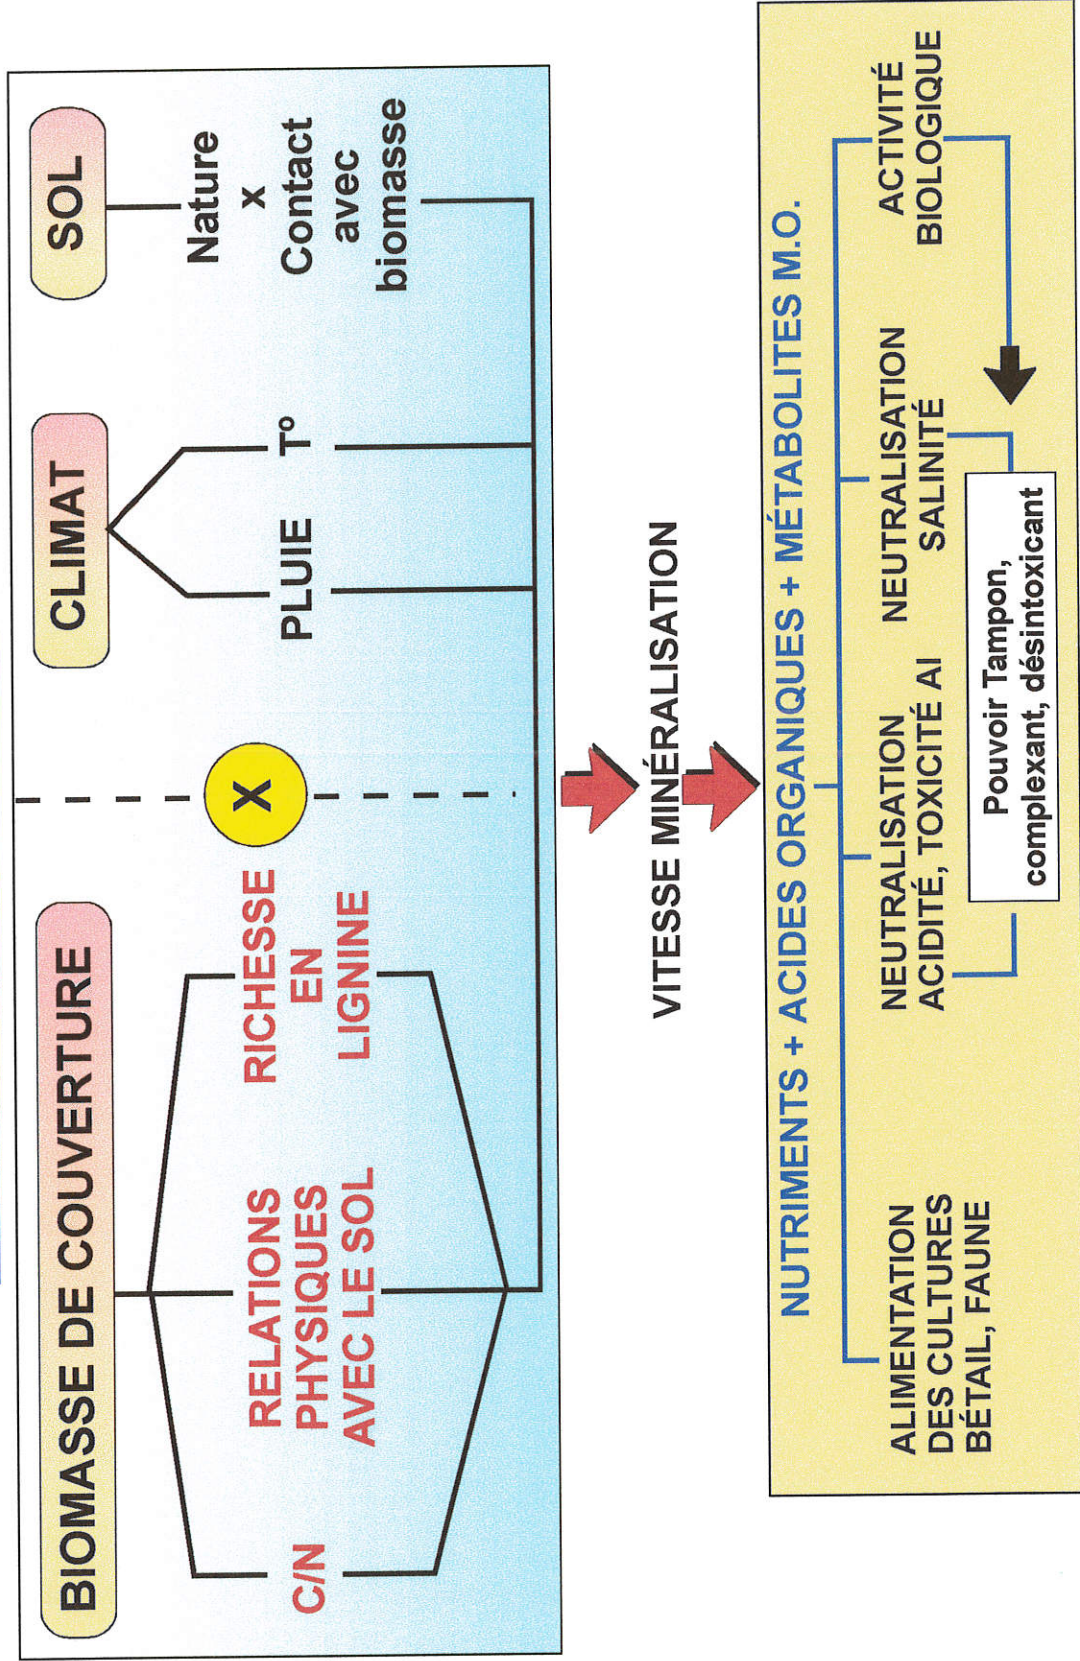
BIOMASSE DE COUVERTURE

C/N

RELATIONS PHYSIQUES AVEC LE SOL

RICHESSE EN LIGNINE

X

CLIMAT

PLUIE

T°

SOL

Nature x Contact avec biomasse

VITESSE MINÉRALISATION

NUTRIMENTS + ACIDES ORGANIQUES + MÉTABOLITES M.O.

ALIMENTATION DES CULTURES BÉTAIL, FAUNE

NEUTRALISATION ACIDITÉ, TOXICITÉ AI

NEUTRALISATION SALINITÉ

ACTIVITÉ BIOLOGIQUE

Pouvoir Tampon, complexant, désintoxicant